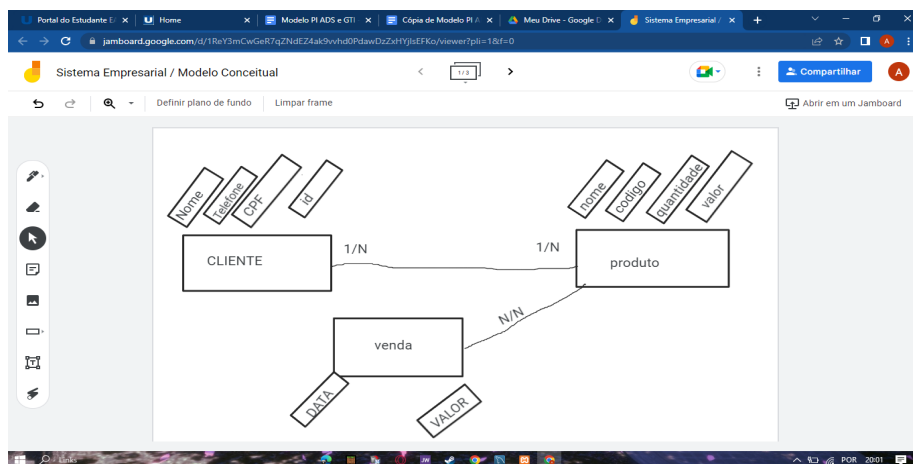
Portal do Estudante E ×
Home ×
Modelo PI ADS e GTI ×
Cópia de Modelo PI A ×
Meu Drive - Google D ×
Sistema Empresarial / ×
+
jamboard.google.com/d/1ReY3mCwGeR7qZNdEZ4ak9vvhd0PdawDzZxHYjlsEFKo/viewer?pli=1&f=0
Sistema Empresarial / Modelo Conceitual
1/3
Compartilhar
A
Definir plano de fundo
Limpar frame
Abrir em um Jamboard

Nome
Telefone
CPF
id
CLIENTE
1/N
1/N
nome
codigo
quantidade
valor
produto
N/N
venda
DATA
VALOR

POR 20:01